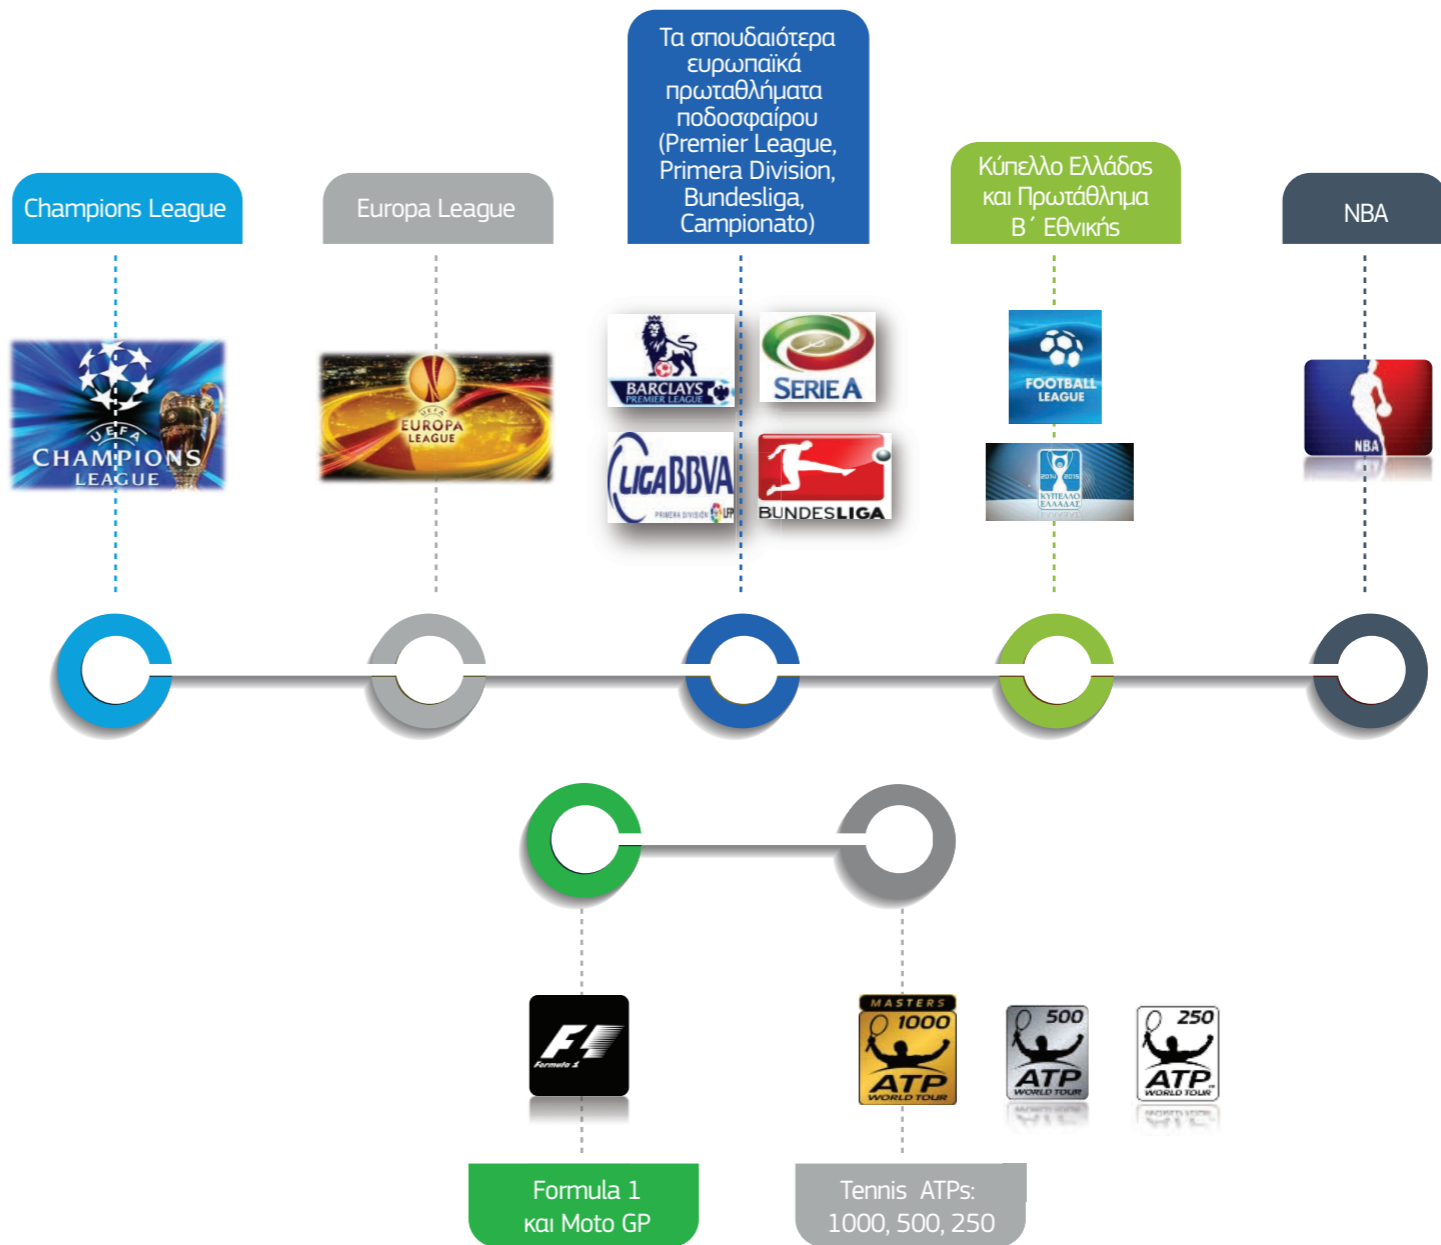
Champions League

Europa League

Τα σπουδαιότερα ευρωπαϊκά πρωταθλήματα ποδοσφαίρου (Premier League, Primera Division, Bundesliga, Campionato)

Κύπελλο Ελλάδος και Πρωτάθλημα Β΄ Εθνικής

NBA

UEFA CHAMPIONS LEAGUE

UEFA EUROPA LEAGUE

BARCLAYS PREMIER LEAGUE

SERIE A

LIGA BBVA

PRIMERA DIVISIÓN LFP

BUNDESLIGA

FOOTBALL LEAGUE

2014 2015 ΚΥΠΕΛΛΟ ΕΛΛΑΔΑΣ

NBA

F1 Formula 1

MASTERS 1000 ATP WORLD TOUR

500 ATP WORLD TOUR

250 ATP WORLD TOUR

Formula 1 και Moto GP

Tennis ATPs: 1000, 500, 250